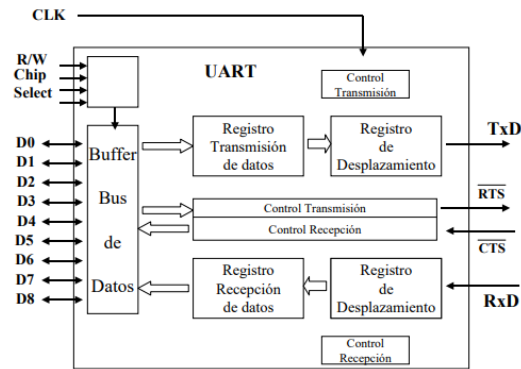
CLK

R/W
Chip
Select

UART

Control Transmisión

D0
D1
D2
D3
D4
D5
D6
D7
D8

Buffer
Bus
de
Datos

Registro Transmisión de datos

Registro de Desplazamiento

TxD

Control Transmisión

$\overline{RTS}$

Control Recepción

$\overline{CTS}$

Registro Recepción de datos

Registro de Desplazamiento

RxD

Control Recepción